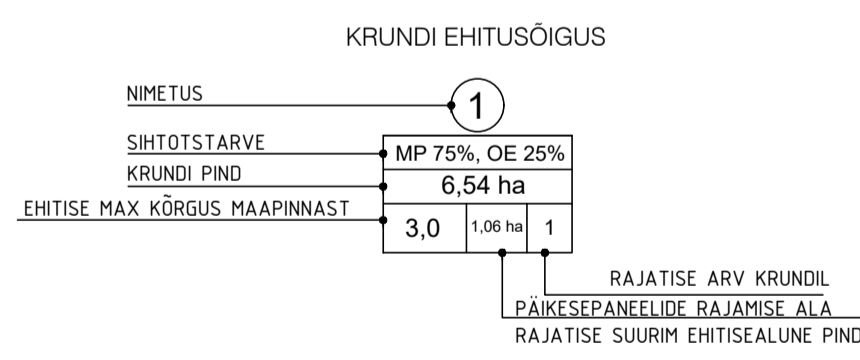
KRUNDI EHITUSÕIGUS

NIMETUS
1

SIHTOTSTARVE
MP 75%, OE 25%

KRUNDI PIND
6,54 ha

EHITISE MAX KÕRGUS MAAPINNAST
3,0
1,06 ha
1

RAJATISE ARV KRUNDIL
PÄIKESEPANEELIDE RAJAMISE ALA
RAJATISE SUURIM EHITISEALUNE PIND